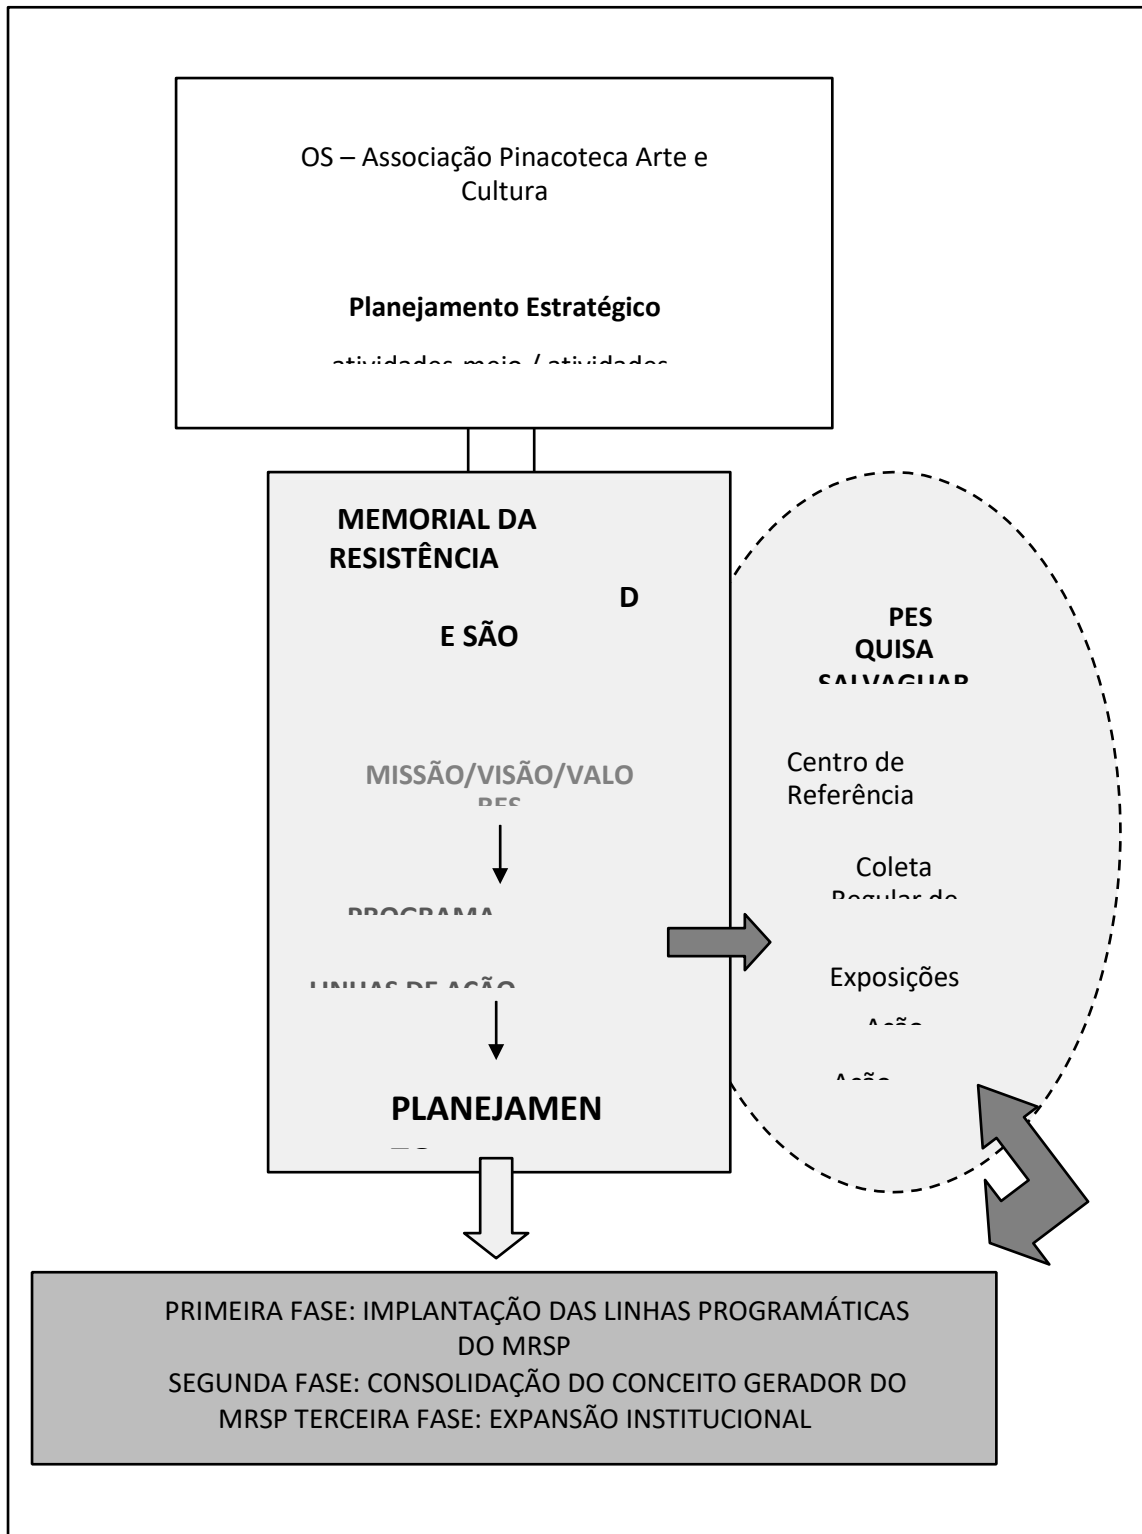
OS – Associação Pinacoteca Arte e Cultura

**Planejamento Estratégico**

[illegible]

**MEMORIAL DA RESISTÊNCIA**

**D**

**E SÃO**

**PES QUISA**

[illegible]

MISSÃO/VISÃO/VALO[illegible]

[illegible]

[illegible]

Centro de Referência

Coleta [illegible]

Exposições

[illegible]

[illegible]

**PLANEJAMEN**

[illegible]

PRIMEIRA FASE: IMPLANTAÇÃO DAS LINHAS PROGRAMÁTICAS DO MRSP
SEGUNDA FASE: CONSOLIDAÇÃO DO CONCEITO GERADOR DO MRSP TERCEIRA FASE: EXPANSÃO INSTITUCIONAL